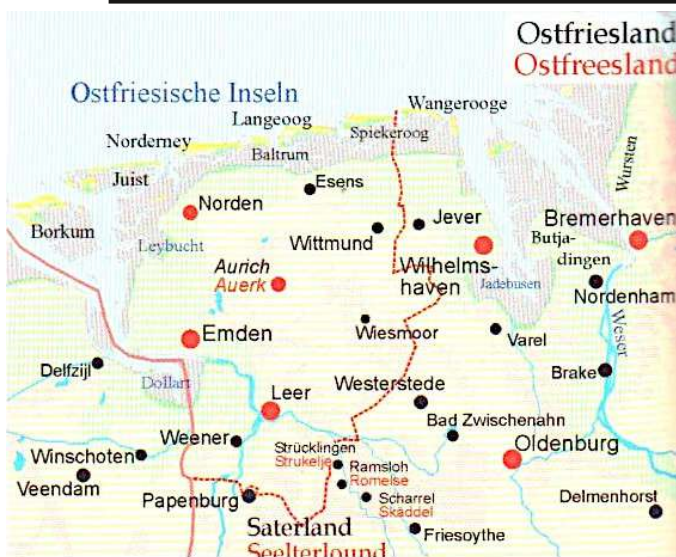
Ostfriesland
Ostfreesland

Ostfriesische Inseln

Wangerooge
Langeoog
Spiekeroog
Norderney
Baltrum
Juist
Esens
Norden
Borkum
Leybucht
Wittmund
Jever
Bremerhaven
Butjadingen
Wursten
Aurich
Auerk
Wilhelmshaven
Jadebusen
Nordenham
Emden
Wiesmoor
Varel
Weser
Delfzijl
Dollart
Westerstede
Brake
Leer
Bad Zwischenahn
Weener
Strücklingen
Strukelje
Oldenburg
Winschoten
Ramsloh
Romelse
Veendam
Papenburg
Scharrel
Skäddel
Delmenhorst
Saterland
Friesoythe
Seelterlound